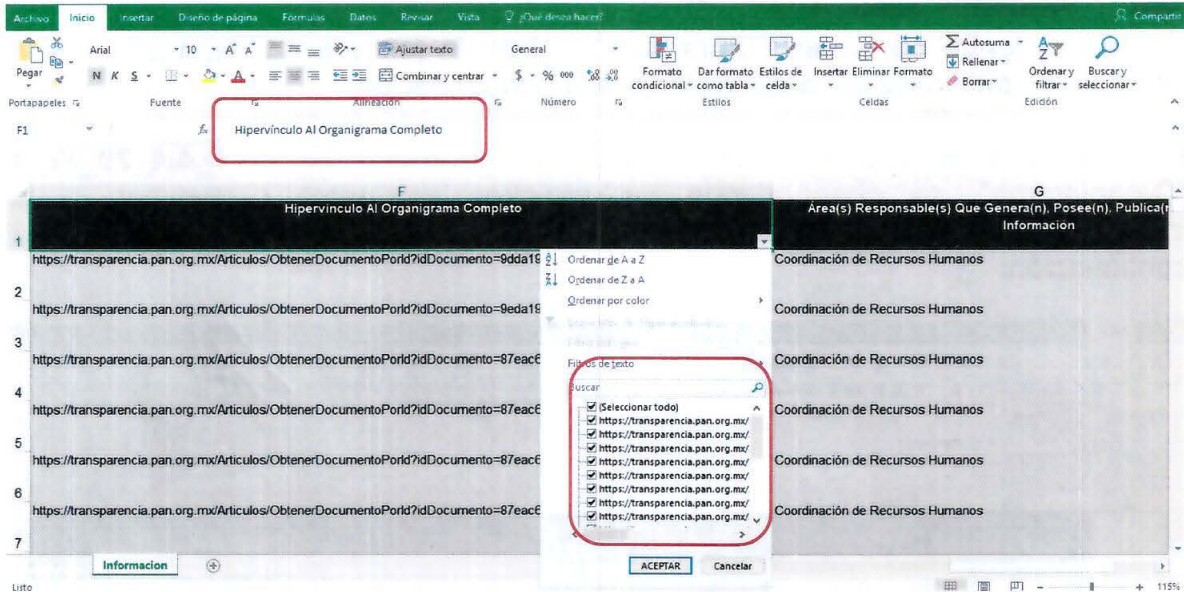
Archivo Inicio Insertar Diseño de página Fórmulas Datos Revisar Vista ¿Qué desea hacer? Compartir

Pegar Arial 10 A A Ajustar texto General Formato condicional Dar formato como tabla Estilos de celda Insertar Eliminar Formato Autosuma Rellenar Borrar Ordenar y filtrar Buscar y seleccionar

N K S Combinar y centrar $ % 000

Portapapeles Fuente Alineación Número Estilos Celdas Edición

F1 Hipervínculo Al Organigrama Completo

| | F | G |
|---|---|---|
| 1 | Hipervínculo Al Organigrama Completo | Área(s) Responsable(s) Que Genera(n), Posee(n), Publica(n) Información |
| 2 | https://transparencia.pan.org.mx/Articulos/ObtenerDocumentoPorId?idDocumento=9dda19 | Coordinación de Recursos Humanos |
| 3 | https://transparencia.pan.org.mx/Articulos/ObtenerDocumentoPorId?idDocumento=9eda19 | Coordinación de Recursos Humanos |
| 4 | https://transparencia.pan.org.mx/Articulos/ObtenerDocumentoPorId?idDocumento=87eac6 | Coordinación de Recursos Humanos |
| 5 | https://transparencia.pan.org.mx/Articulos/ObtenerDocumentoPorId?idDocumento=87eac6 | Coordinación de Recursos Humanos |
| 6 | https://transparencia.pan.org.mx/Articulos/ObtenerDocumentoPorId?idDocumento=87eac6 | Coordinación de Recursos Humanos |
| 7 | https://transparencia.pan.org.mx/Articulos/ObtenerDocumentoPorId?idDocumento=87eac6 | Coordinación de Recursos Humanos |

Ordenar de A a Z
Ordenar de Z a A
Ordenar por color
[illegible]
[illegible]
Filtros de texto
Buscar
(Seleccionar todo)
https://transparencia.pan.org.mx/
https://transparencia.pan.org.mx/
https://transparencia.pan.org.mx/
https://transparencia.pan.org.mx/
https://transparencia.pan.org.mx/
https://transparencia.pan.org.mx/
https://transparencia.pan.org.mx/
https://transparencia.pan.org.mx/
ACEPTAR Cancelar

Informacion

Listo 115%